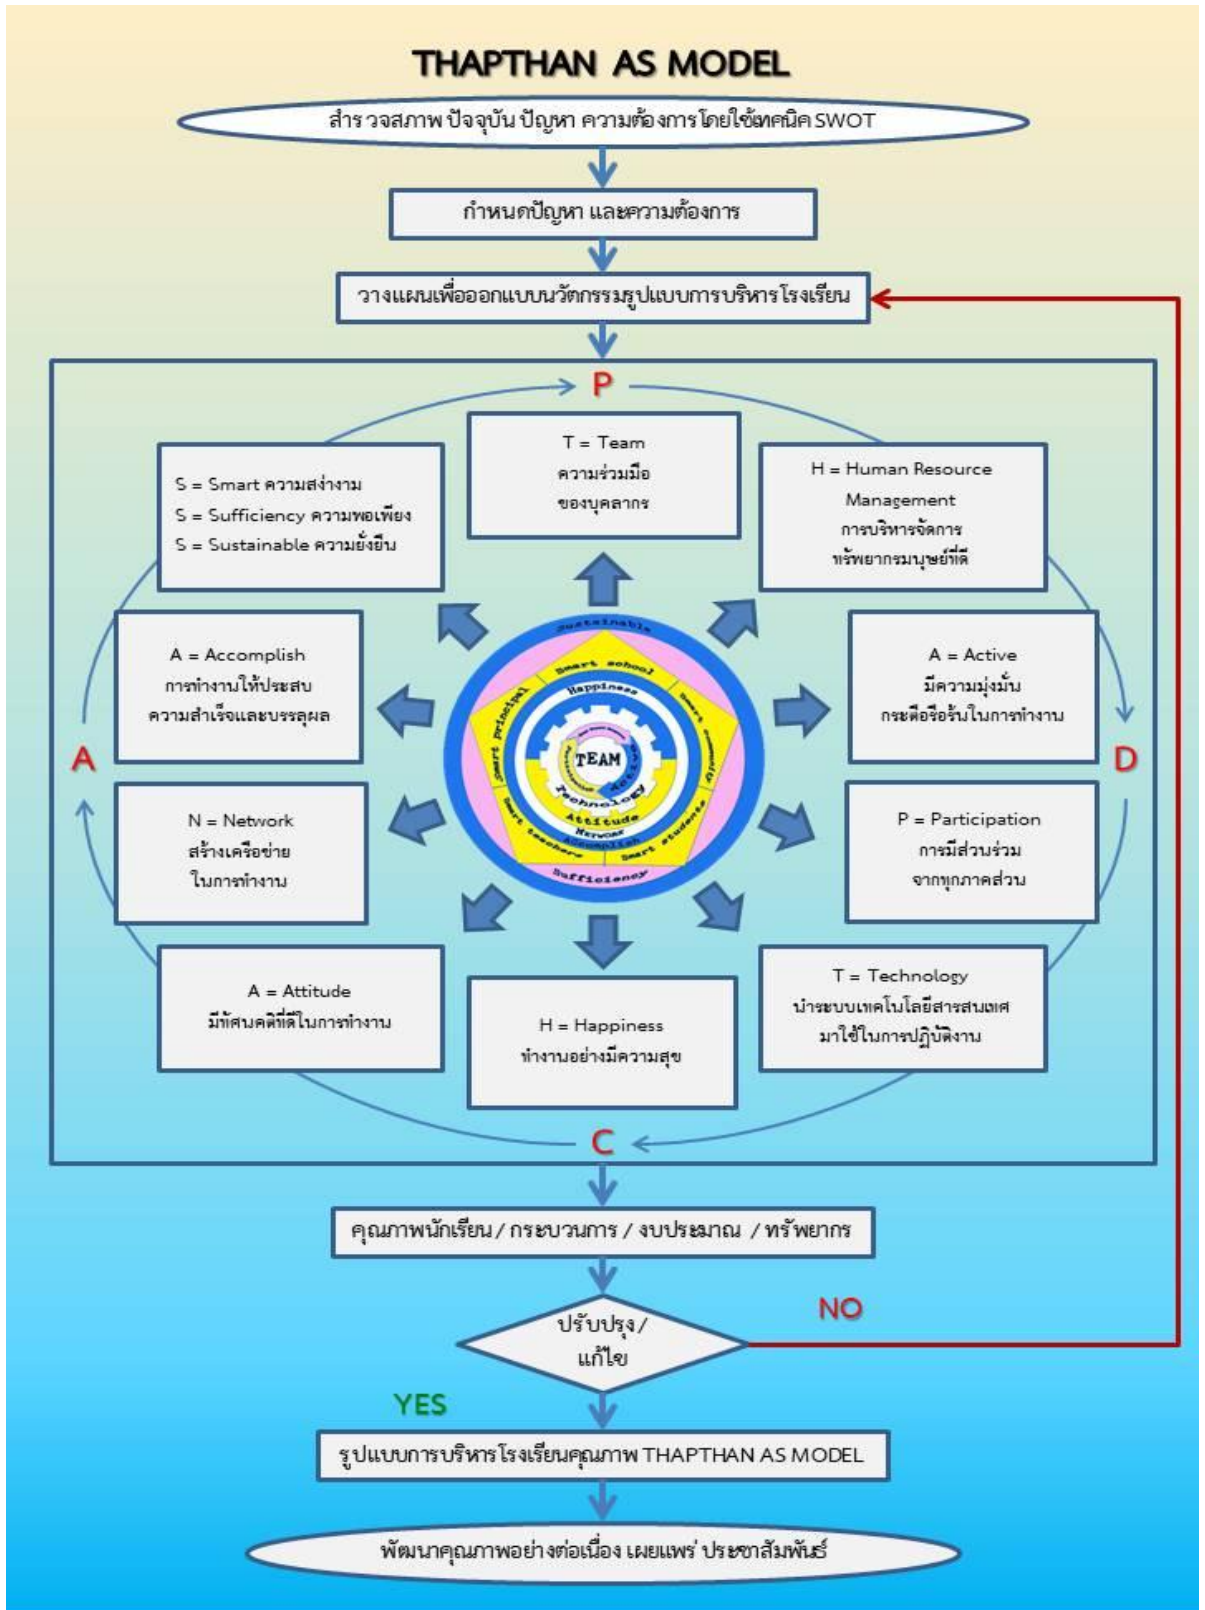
THAPTHAN AS MODEL

สำรวจสภาพ ปัจจุบัน ปัญหา ความต้องการโดยใช้เทคนิค SWOT

กำหนดปัญหา และความต้องการ

วางแผนเพื่อออกแบบนวัตกรรมรูปแบบการบริหารโรงเรียน

P

S = Smart ความสง่างาม
S = Sufficiency ความพอเพียง
S = Sustainable ความยั่งยืน

T = Team
ความร่วมมือ
ของบุคลากร

H = Human Resource Management
การบริหารจัดการ
ทรัพยากรมนุษย์ที่ดี

A = Accomplish
การทำงานให้ประสบ
ความสำเร็จและบรรลุผล

A = Active
มีความมุ่งมั่น
กระตือรือร้นในการทำงาน

A

D

N = Network
สร้างเครือข่าย
ในการทำงาน

P = Participation
การมีส่วนร่วม
จากทุกภาคส่วน

A = Attitude
มีทัศนคติที่ดีในการทำงาน

H = Happiness
ทำงานอย่างมีความสุข

T = Technology
นำระบบเทคโนโลยีสารสนเทศ
มาใช้ในการปฏิบัติงาน

Sustainable
Smart school
Happiness
Smart principal
TEAM
Technology
Attitude
Network
Accomplish
Smart teachers
Smart students
Sufficiency

C

คุณภาพนักเรียน / กระบวนการ / งบประมาณ / ทรัพยากร

ปรับปรุง / แก้ไข

NO

YES

รูปแบบการบริหารโรงเรียนคุณภาพ THAPTHAN AS MODEL

พัฒนาคุณภาพอย่างต่อเนื่อง เผยแพร่ ประชาสัมพันธ์